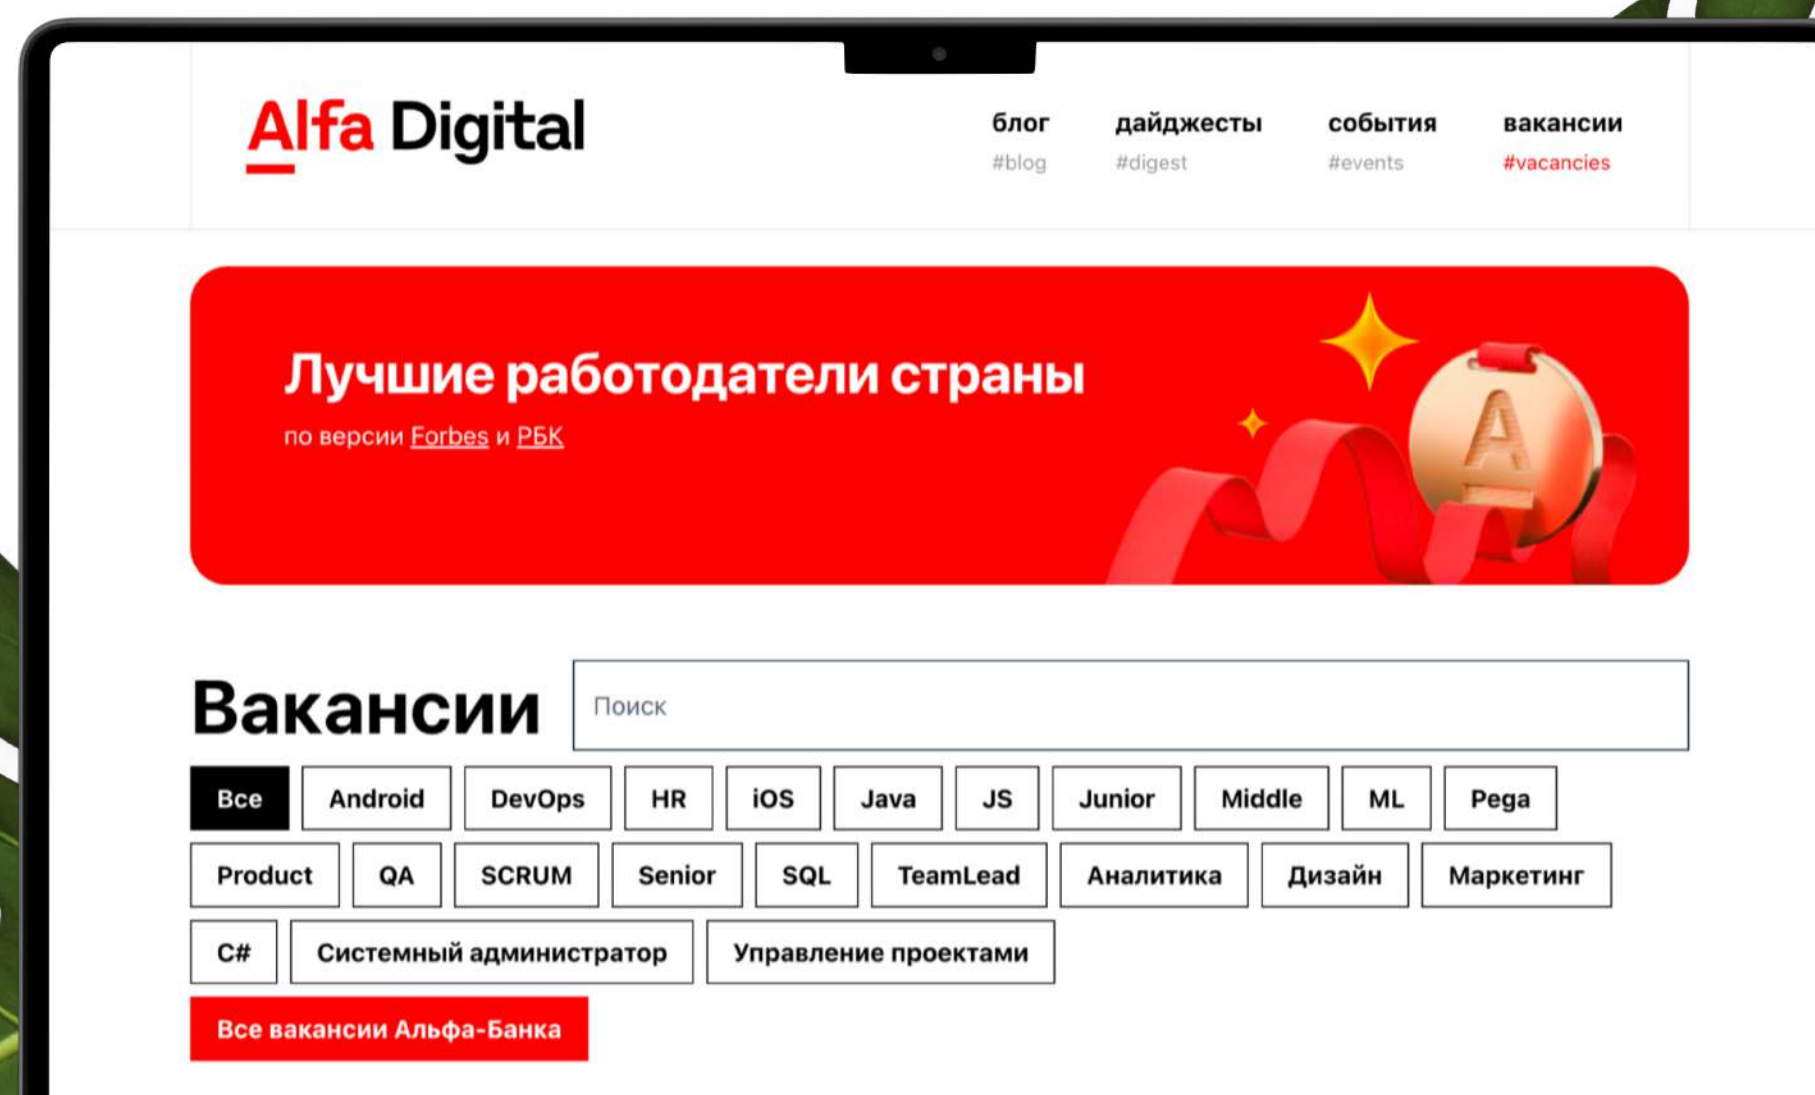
Alfa Digital

блог
#blog

дайджесты
#digest

события
#events

вакансии
#vacancies

Лучшие работодатели страны

по версии Forbes и РБК

Вакансии

Поиск

Все
Android
DevOps
HR
iOS
Java
JS
Junior
Middle
ML
Pega
Product
QA
SCRUM
Senior
SQL
TeamLead
Аналитика
Дизайн
Маркетинг
C#
Системный администратор
Управление проектами

Все вакансии Альфа-Банка